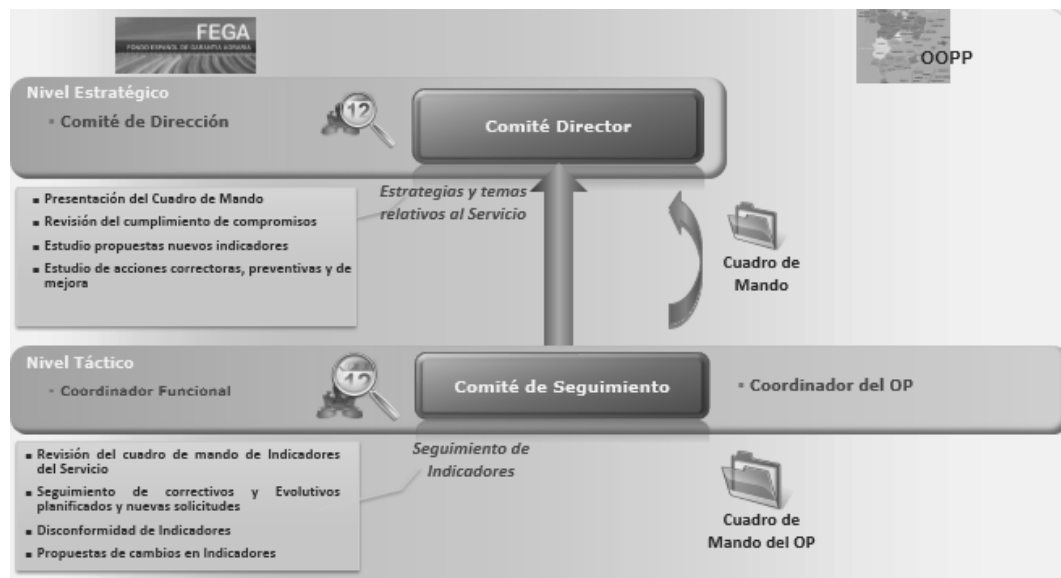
FEGA
FONDO ESPAÑOL DE GARANTÍA AGRARIA

OOPP

Nivel Estratégico
▪ Comité de Dirección

12

Comité Director

▪ Presentación del Cuadro de Mando
▪ Revisión del cumplimiento de compromisos
▪ Estudio propuestas nuevos indicadores
▪ Estudio de acciones correctoras, preventivas y de mejora

Estrategias y temas relativos al Servicio

Cuadro de Mando

Nivel Táctico
▪ Coordinador Funcional

12

Comité de Seguimiento

▪ Coordinador del OP

▪ Revisión del cuadro de mando de Indicadores del Servicio
▪ Seguimiento de correctivos y Evolutivos planificados y nuevas solicitudes
▪ Disconformidad de Indicadores
▪ Propuestas de cambios en Indicadores

Seguimiento de Indicadores

Cuadro de Mando del OP